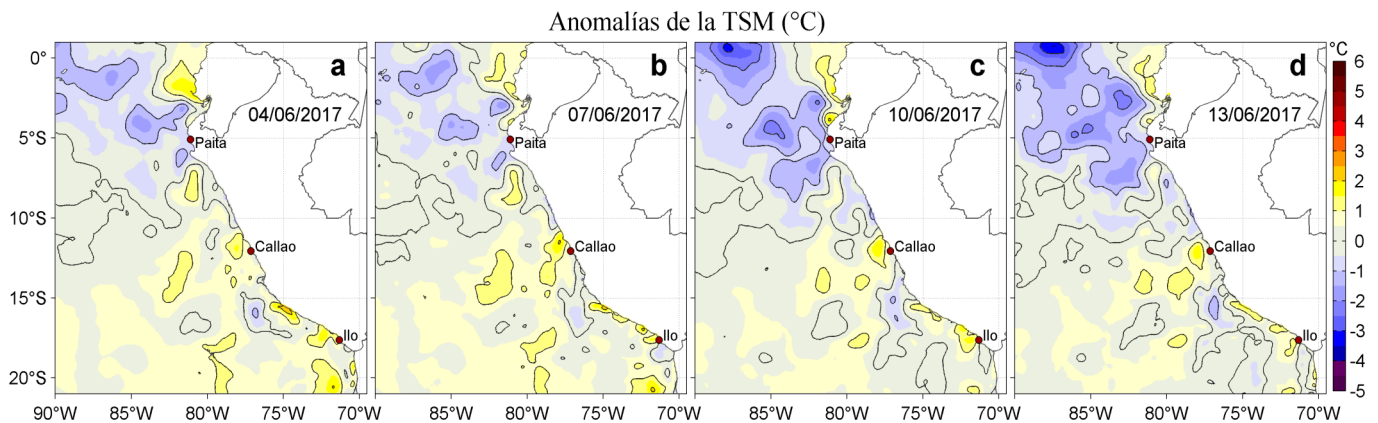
Anomalías de la TSM (°C)

a
04/06/2017
Paita
Callao
Ilo

b
07/06/2017
Paita
Callao
Ilo

c
10/06/2017
Paita
Callao
Ilo

d
13/06/2017
Paita
Callao
Ilo

0°
5°S
10°S
15°S
20°S

90°W 85°W 80°W 75°W 70°W
85°W 80°W 75°W 70°W
85°W 80°W 75°W 70°W
85°W 80°W 75°W 70°W

°C
6
5
4
3
2
1
0
-1
-2
-3
-4
-5